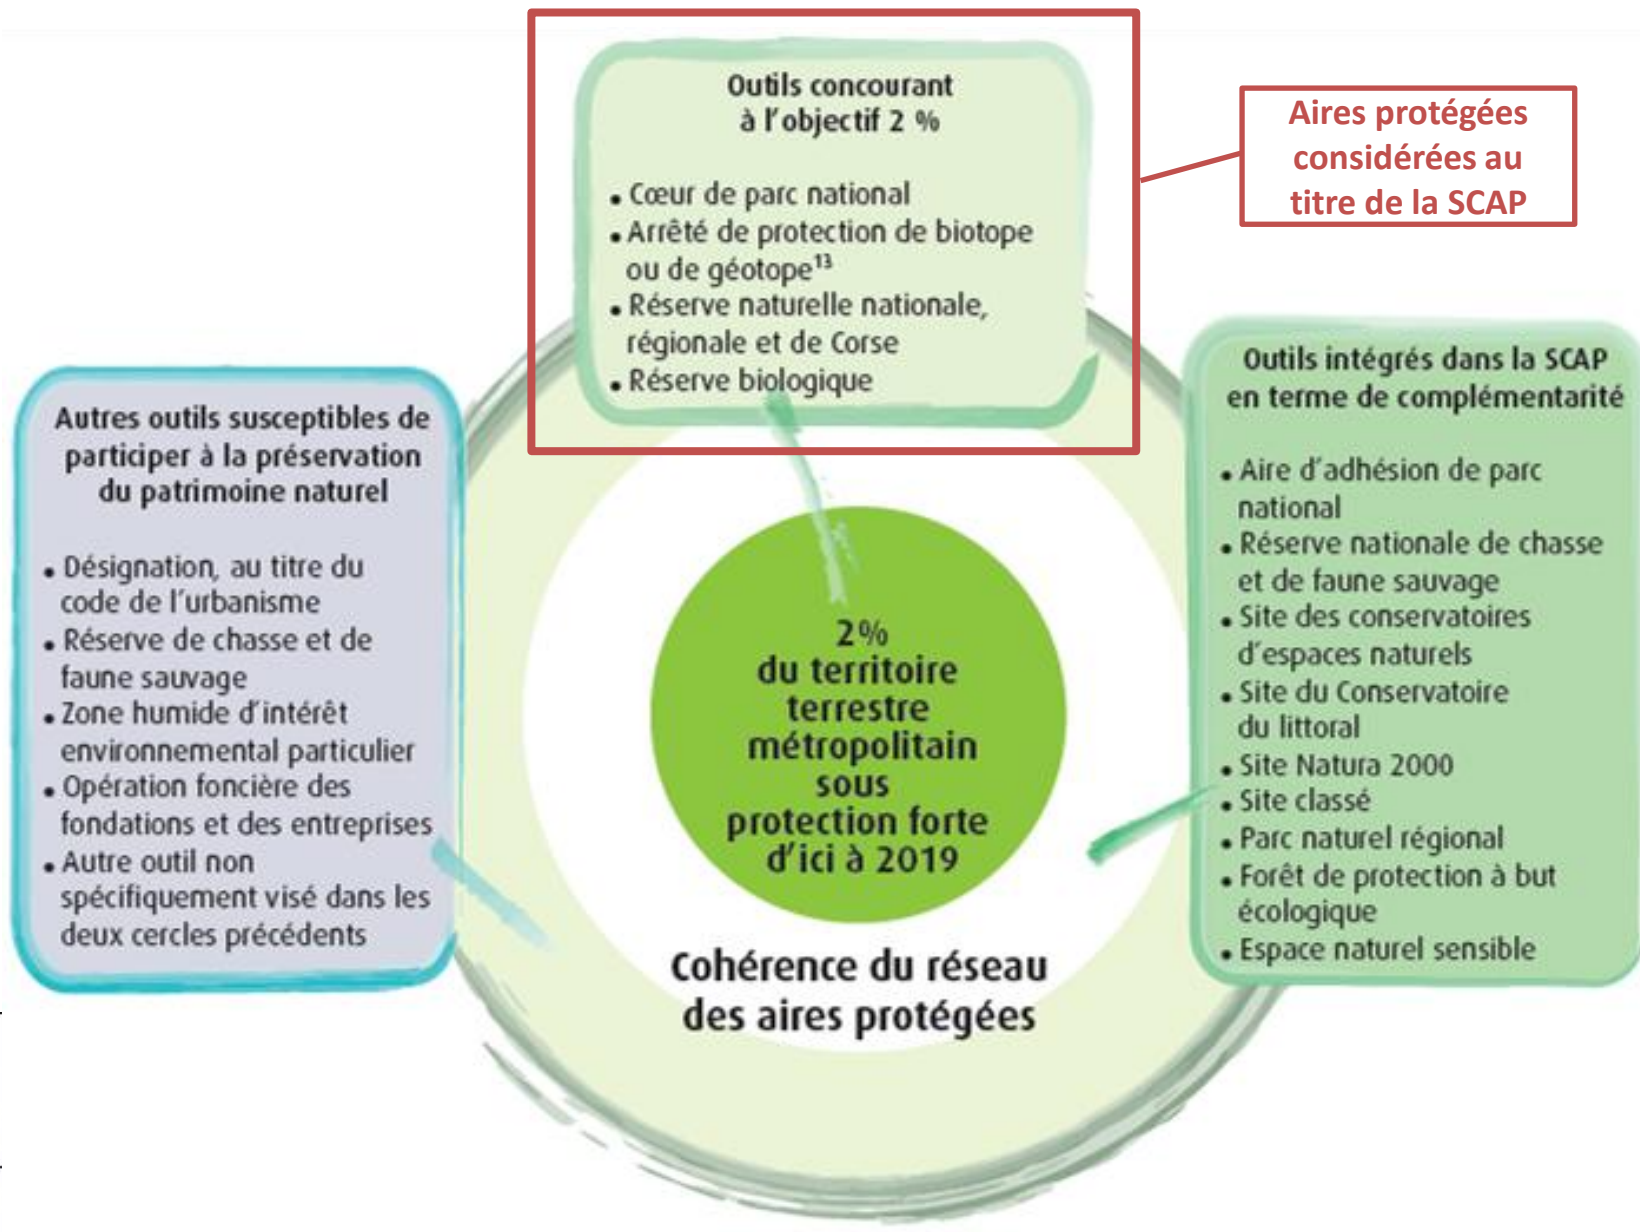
Outils concourant à l'objectif 2 %

• Cœur de parc national
• Arrêté de protection de biotope ou de géotope$^{13}$
• Réserve naturelle nationale, régionale et de Corse
• Réserve biologique

Aires protégées considérées au titre de la SCAP

Autres outils susceptibles de participer à la préservation du patrimoine naturel

• Désignation, au titre du code de l'urbanisme
• Réserve de chasse et de faune sauvage
• Zone humide d'intérêt environnemental particulier
• Opération foncière des fondations et des entreprises
• Autre outil non spécifiquement visé dans les deux cercles précédents

2%
du territoire terrestre métropolitain sous protection forte d'ici à 2019

Cohérence du réseau des aires protégées

Outils intégrés dans la SCAP en terme de complémentarité

• Aire d'adhésion de parc national
• Réserve nationale de chasse et de faune sauvage
• Site des conservatoires d'espaces naturels
• Site du Conservatoire du littoral
• Site Natura 2000
• Site classé
• Parc naturel régional
• Forêt de protection à but écologique
• Espace naturel sensible